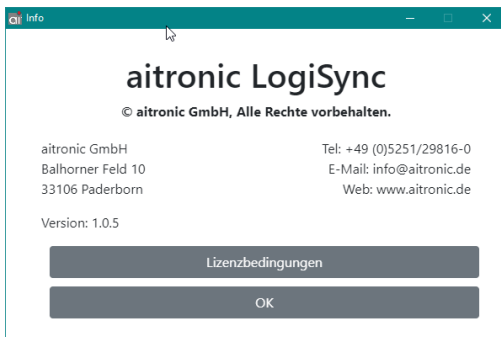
ai Info

aitronic LogiSync

© aitronic GmbH, Alle Rechte vorbehalten.

aitronic GmbH
Balhorner Feld 10
33106 Paderborn

Tel: +49 (0)5251/29816-0
E-Mail: info@aitronic.de
Web: www.aitronic.de

Version: 1.0.5

Lizenzbedingungen

OK